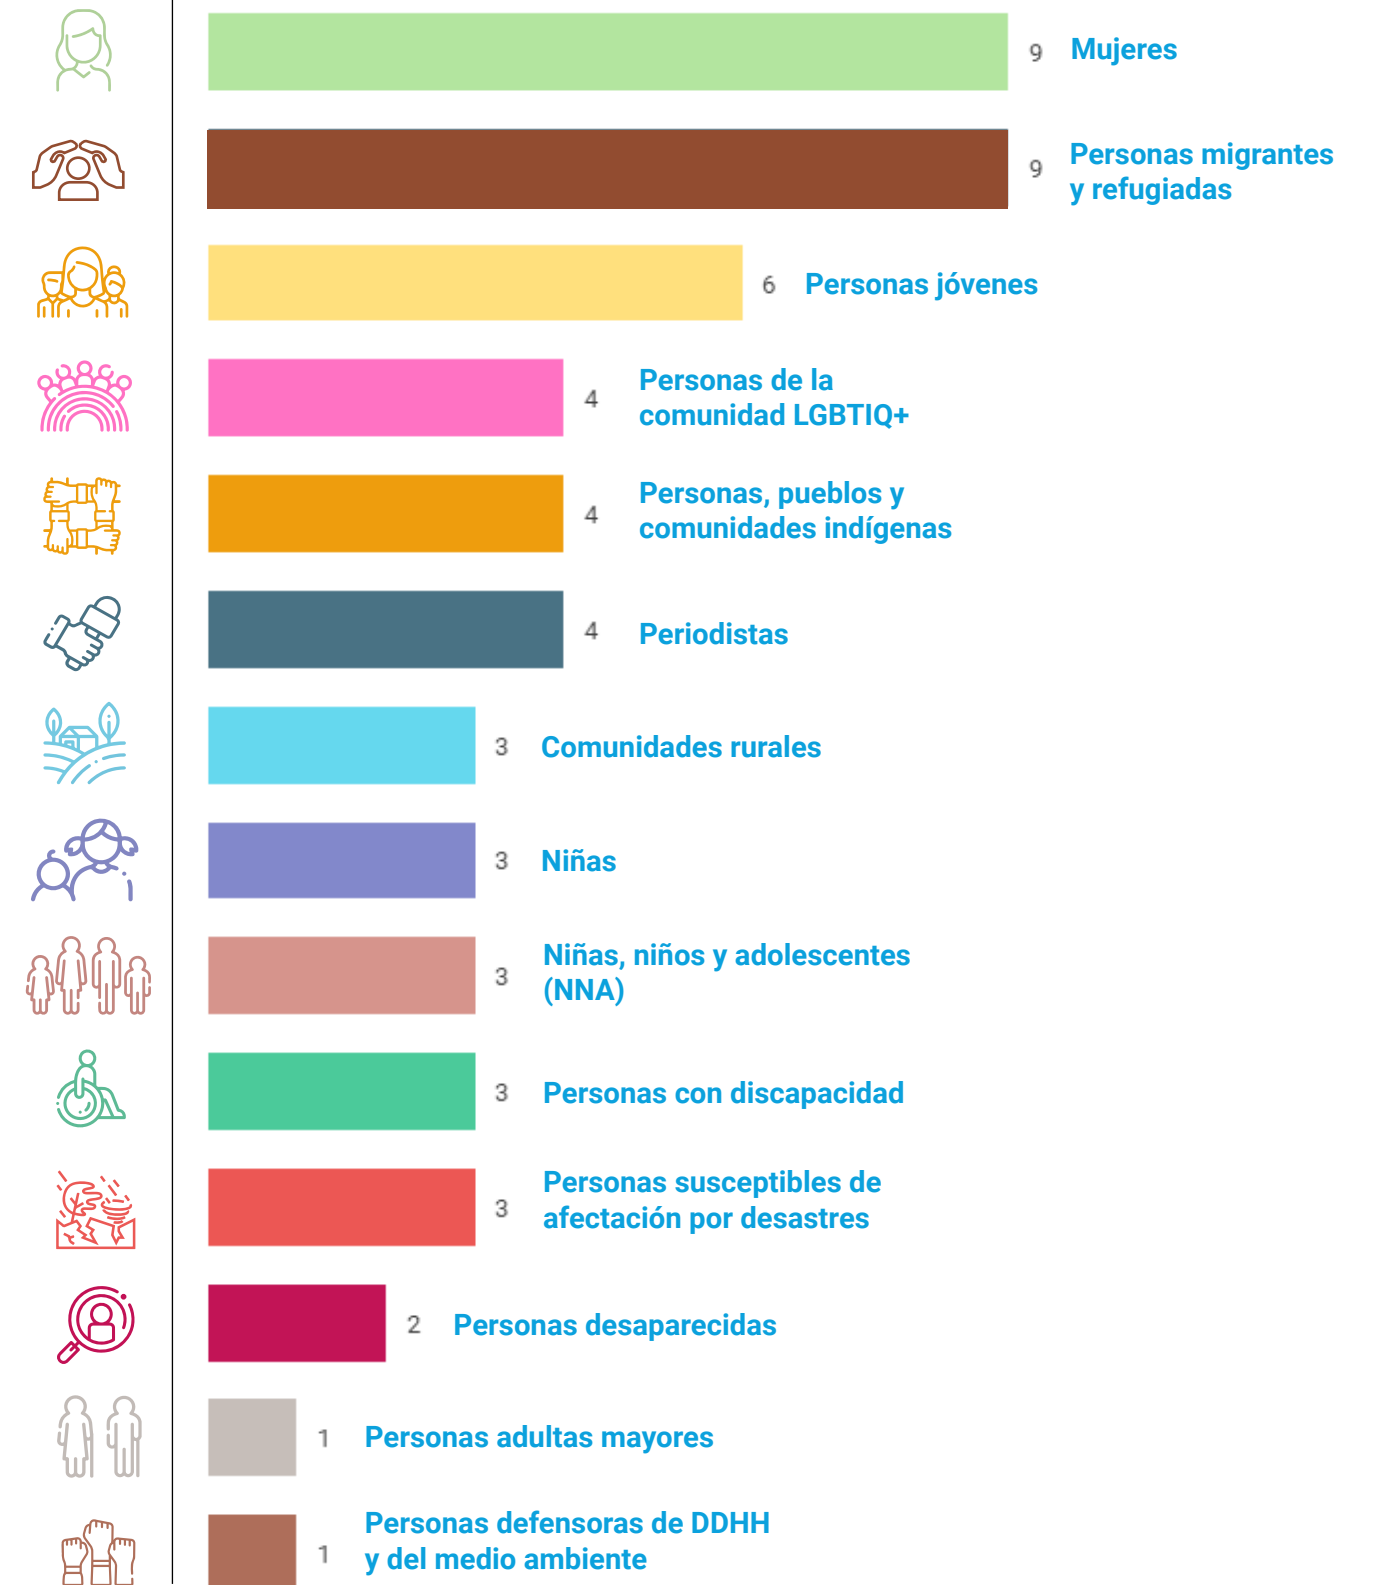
9 Mujeres

9 Personas migrantes y refugiadas

6 Personas jóvenes

4 Personas de la comunidad LGBTIQ+

4 Personas, pueblos y comunidades indígenas

4 Periodistas

3 Comunidades rurales

3 Niñas

3 Niñas, niños y adolescentes (NNA)

3 Personas con discapacidad

3 Personas susceptibles de afectación por desastres

2 Personas desaparecidas

1 Personas adultas mayores

1 Personas defensoras de DDHH y del medio ambiente